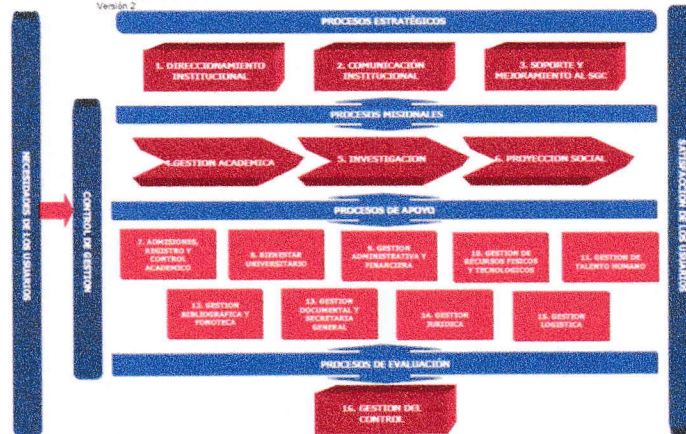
Versión 2

PROCESOS ESTRATÉGICOS

1. DIRECCIONAMIENTO INSTITUCIONAL

2. COMUNICACIÓN INSTITUCIONAL

3. SOPORTE Y MEJORAMIENTO AL SGC

PROCESOS MISIONALES

4. GESTION ACADEMICA

5. INVESTIGACION

6. PROYECCION SOCIAL

PROCESOS DE APOYO

7. ADMISIONES, REGISTRO Y CONTROL ACADEMICO

8. BIENESTAR UNIVERSITARIO

9. GESTION ADMINISTRATIVA Y FINANCIERA

10. GESTION DE RECURSOS FISICOS Y TECNOLOGICOS

11. GESTION DE TALENTO HUMANO

12. GESTION BIBLIOGRAFICA Y FONOTECA

13. GESTION DOCUMENTAL Y SECRETARIA GENERAL

14. GESTION JURIDICA

15. GESTION LOGISTICA

PROCESOS DE EVALUACIÓN

16. GESTION DEL CONTROL

NECESIDADES DE LOS USUARIOS

CONTROL DE GESTION

SATISFACCION DE LOS USUARIOS